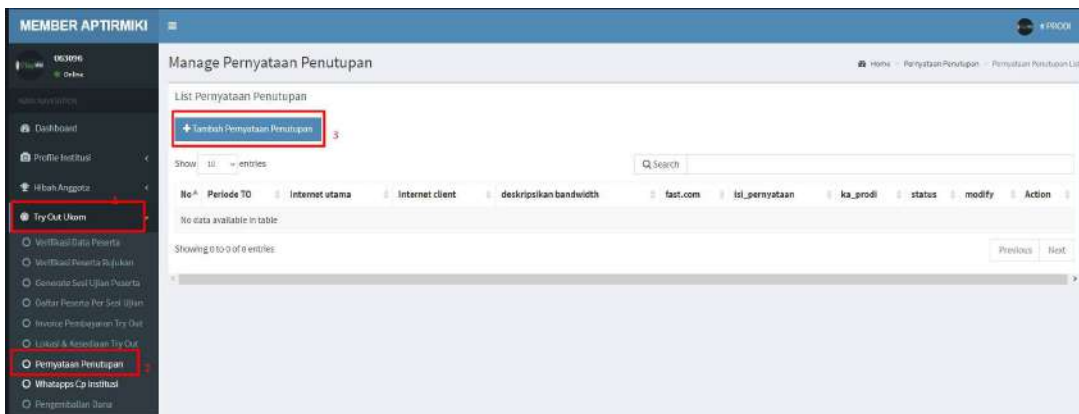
MEMBER APTIRMIKI ≡ PRODI

063096
Online

MAIN NAVIGATION

Dashboard

Profile Institusi

Hibah Anggota

Try Out Ukom 1

Verifikasi Data Peserta

Verifikasi Peserta Rujukan

Generate Soal Ujian Peserta

Daftar Peserta Per Soal Ujian

Invoice Pembayaran Try Out

Lokasi & Kesediaan Try Out

Pernyataan Penutupan 2

Whatapps Cp Institusi

Pengembalian Dana

Manage Pernyataan Penutupan

Home > Pernyataan Penutupan > Pernyataan Penutupan List

List Pernyataan Penutupan

+ Tambah Pernyataan Penutupan 3

Show 10 entries

Search

| No | Periode TO | Internet utama | Internet client | deskripsikan bandwidth | fast.com | isi_pernyataan | ka_prodi | status | modify | Action |
|---|---|---|---|---|---|---|---|---|---|---|
| No data available in table | | | | | | | | | | |

Showing 0 to 0 of 0 entries

Previous Next